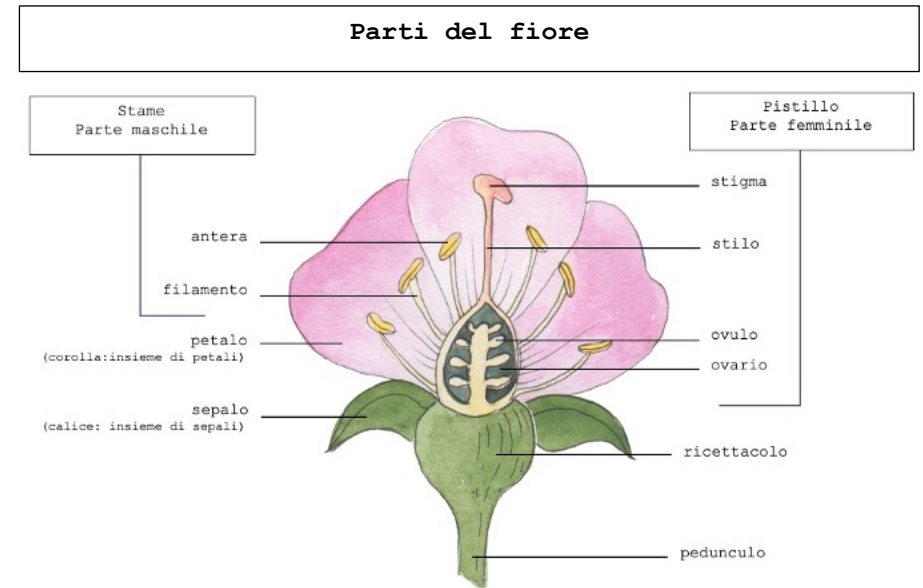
Parti del fiore

Stame
Parte maschile

antera

filamento

petalo
(corolla:insieme di petali)

sepalo
(calice: insieme di sepali)

Pistillo
Parte femminile

stigma

stilo

ovulo

ovario

ricettacolo

peduncolo